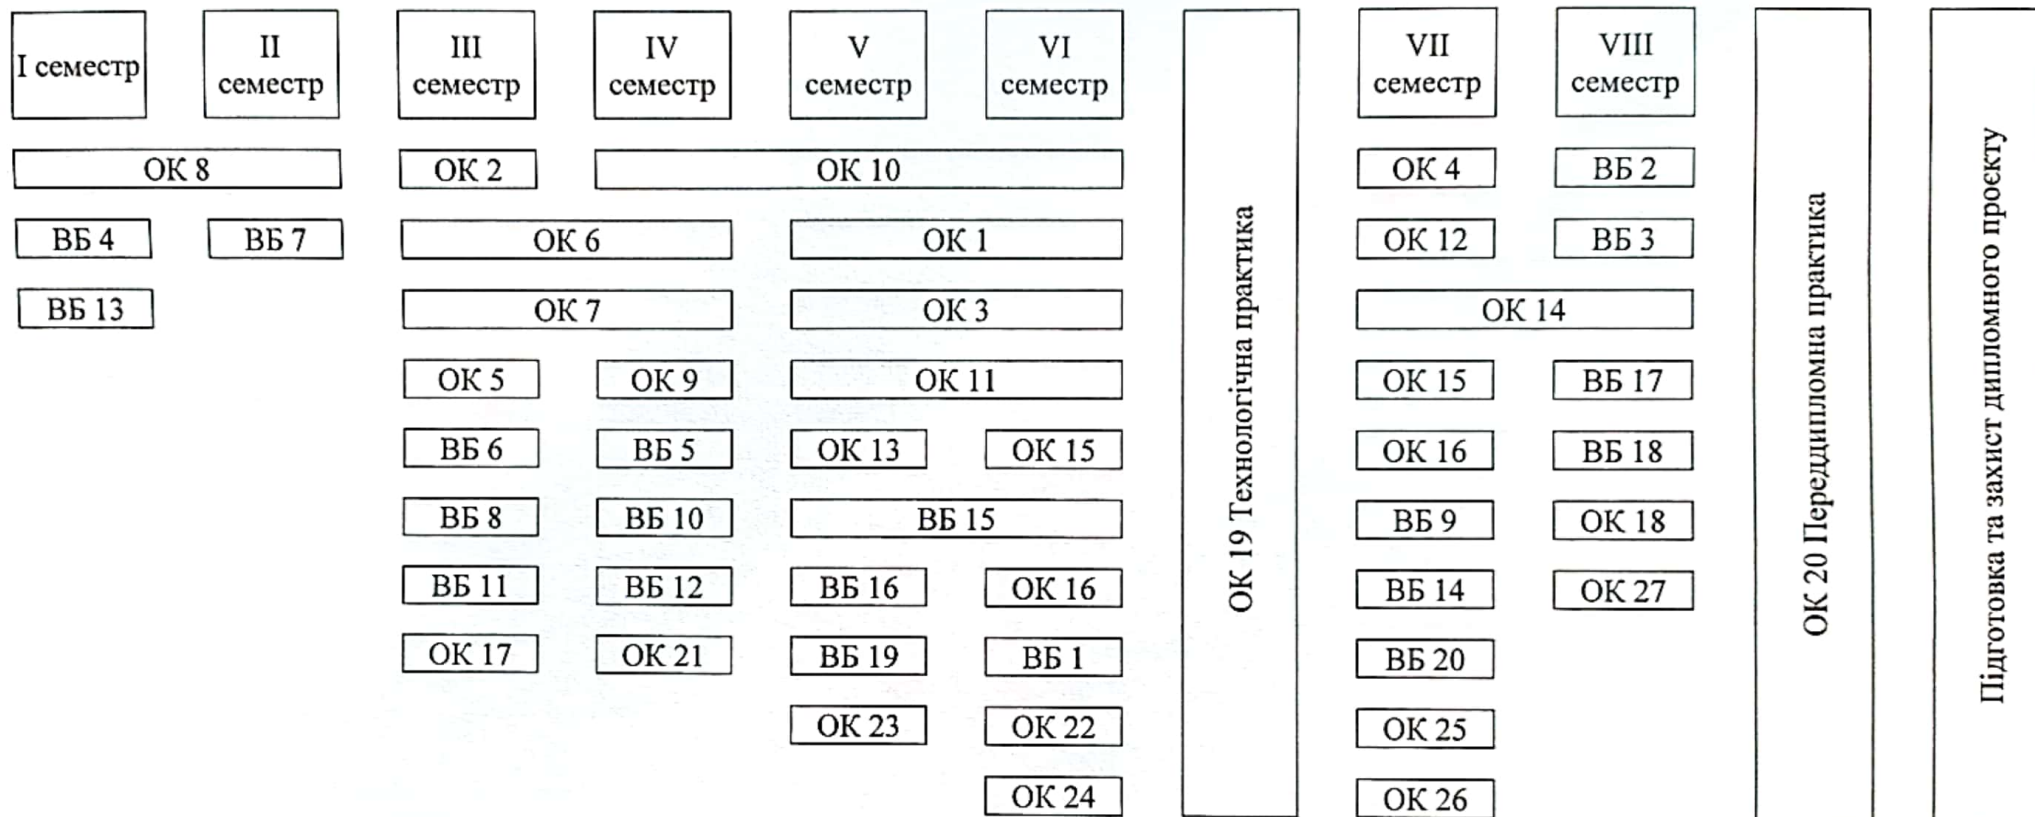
I семестр

II семестр

III семестр

IV семестр

V семестр

VI семестр

VII семестр

VIII семестр

ОК 8

ОК 2

ОК 10

ОК 4

ВБ 2

ВБ 4

ВБ 7

ОК 6

ОК 1

ОК 12

ВБ 3

ВБ 13

ОК 7

ОК 3

ОК 14

ОК 5

ОК 9

ОК 11

ОК 15

ВБ 17

ВБ 6

ВБ 5

ОК 13

ОК 15

ОК 16

ВБ 18

ВБ 8

ВБ 10

ВБ 15

ВБ 9

ОК 18

ВБ 11

ВБ 12

ВБ 16

ОК 16

ВБ 14

ОК 27

ОК 17

ОК 21

ВБ 19

ВБ 1

ВБ 20

ОК 23

ОК 22

ОК 25

ОК 24

ОК 26

ОК 19 Технологічна практика

ОК 20 Переддипломна практика

Підготовка та захист дипломного проєкту